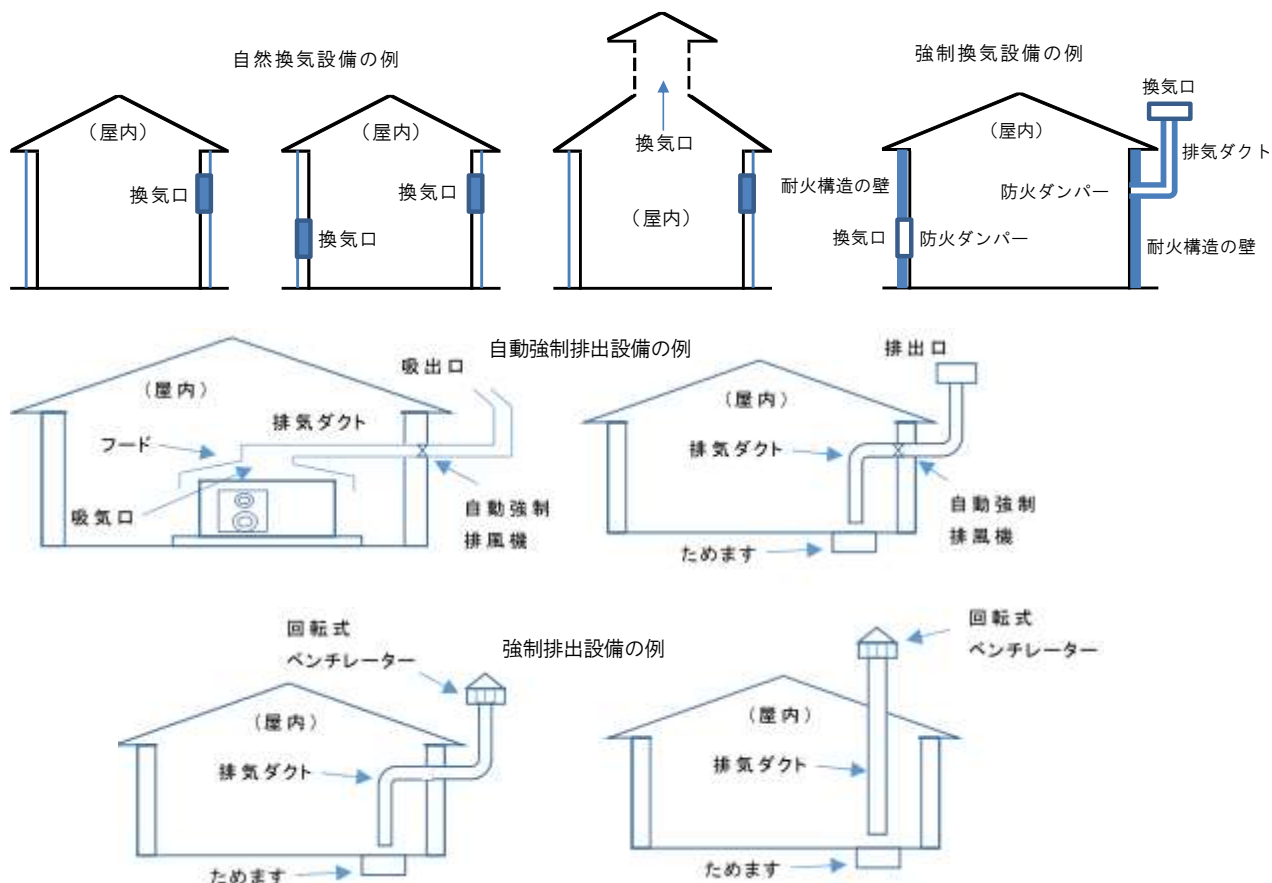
自然換気設備の例

（屋内）

換気口

（屋内）

換気口

換気口

換気口

（屋内）

強制換気設備の例

換気口

（屋内）

排気ダクト

耐火構造の壁

防火ダンパー

換気口

防火ダンパー

耐火構造の壁

自動強制排出設備の例

（屋内）

吸出口

排気ダクト

フード

吸気口

自動強制排風機

排出口

（屋内）

排気ダクト

自動強制排風機

ためます

回転式ベンチレーター

強制排出設備の例

（屋内）

排気ダクト

ためます

回転式ベンチレーター

（屋内）

排気ダクト

ためます